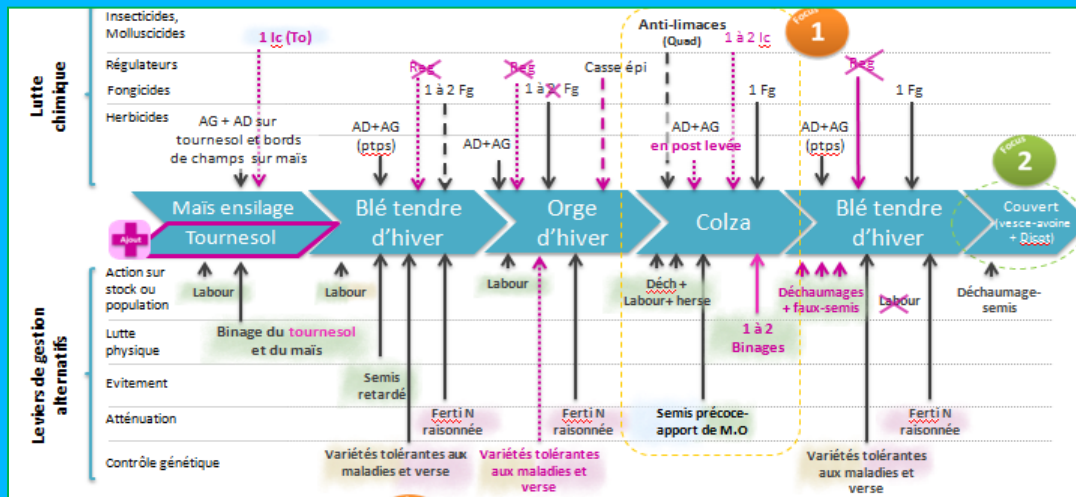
Lutte chimique

Insecticides, Molluscicides

Régulateurs

Fongicides

Herbicides

1 Ic (To)

Reg

Reg

Casse épi

Anti-limaces (Quad)

1 à 2 Ic

Focus 1

Reg

1 à 2 Fg

1 à 2 Fg

1 Fg

1 Fg

AG + AD sur tournesol et bords de champs sur maïs

AD+AG (ptps)

AD+AG

AD+AG en post levée

AD+AG (ptps)

Focus 2

Ajout

Maïs ensilage

Tournesol

Blé tendre d'hiver

Orge d'hiver

Colza

Blé tendre d'hiver

Couvert (vesce-avoine + Dicot)

Leviers de gestion alternatifs

Action sur stock ou population

Lutte physique

Evitement

Atténuation

Contrôle génétique

Labour

Labour

Labour

Déch + Labour+ herse

Déchaumages + faux-semis

Labour

Déchaumage-semis

Binage du tournesol et du maïs

1 à 2 Binages

Semis retardé

Ferti N raisonnée

Ferti N raisonnée

Semis précoce- apport de M.O

Ferti N raisonnée

Variétés tolérantes aux maladies et verse

Variétés tolérantes aux maladies et verse

Variétés tolérantes aux maladies et verse